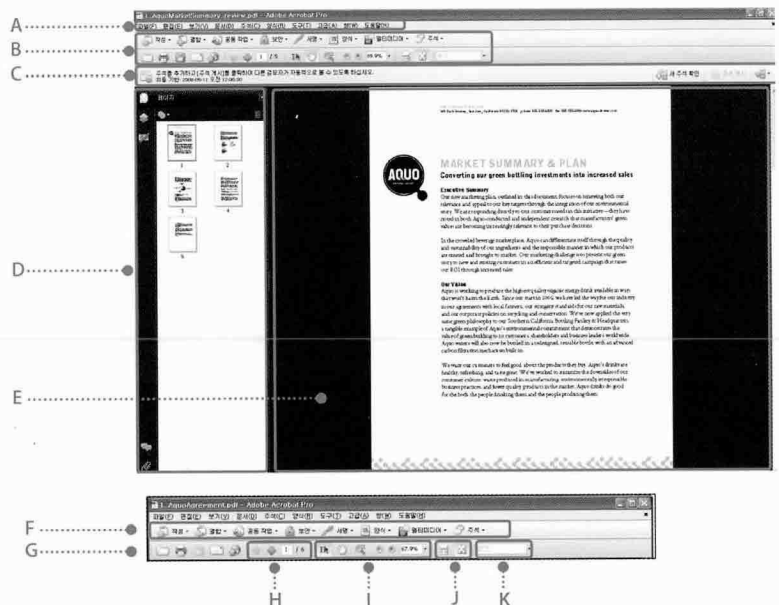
A
B
C
D
E

1_AquoMarketSummary_review.pdf - Adobe Acrobat Pro
파일(F) 편집(E) 보기(V) 문서(D) 주석(C) 양식(R) 도구(T) 고급(A) 창(W) 도움말(H)
작성 · 결합 · 공동 작업 · 보안 · 서명 · 양식 · 멀티미디어 · 주석 ·
1 / 5
39.9%
주석 확인

MARKET SUMMARY & PLAN
Converting our green bottling investments into increased sales

Executive Summary

Our Value

AQUO

F
G
H
I
J
K

1_AquoAgreement.pdf - Adobe Acrobat Pro
파일(F) 편집(E) 보기(V) 문서(D) 주석(C) 양식(R) 도구(T) 고급(A) 창(W) 도움말(H)
작성 · 결합 · 공동 작업 · 보안 · 서명 · 양식 · 멀티미디어 · 주석 ·
1 / 6
67.9%